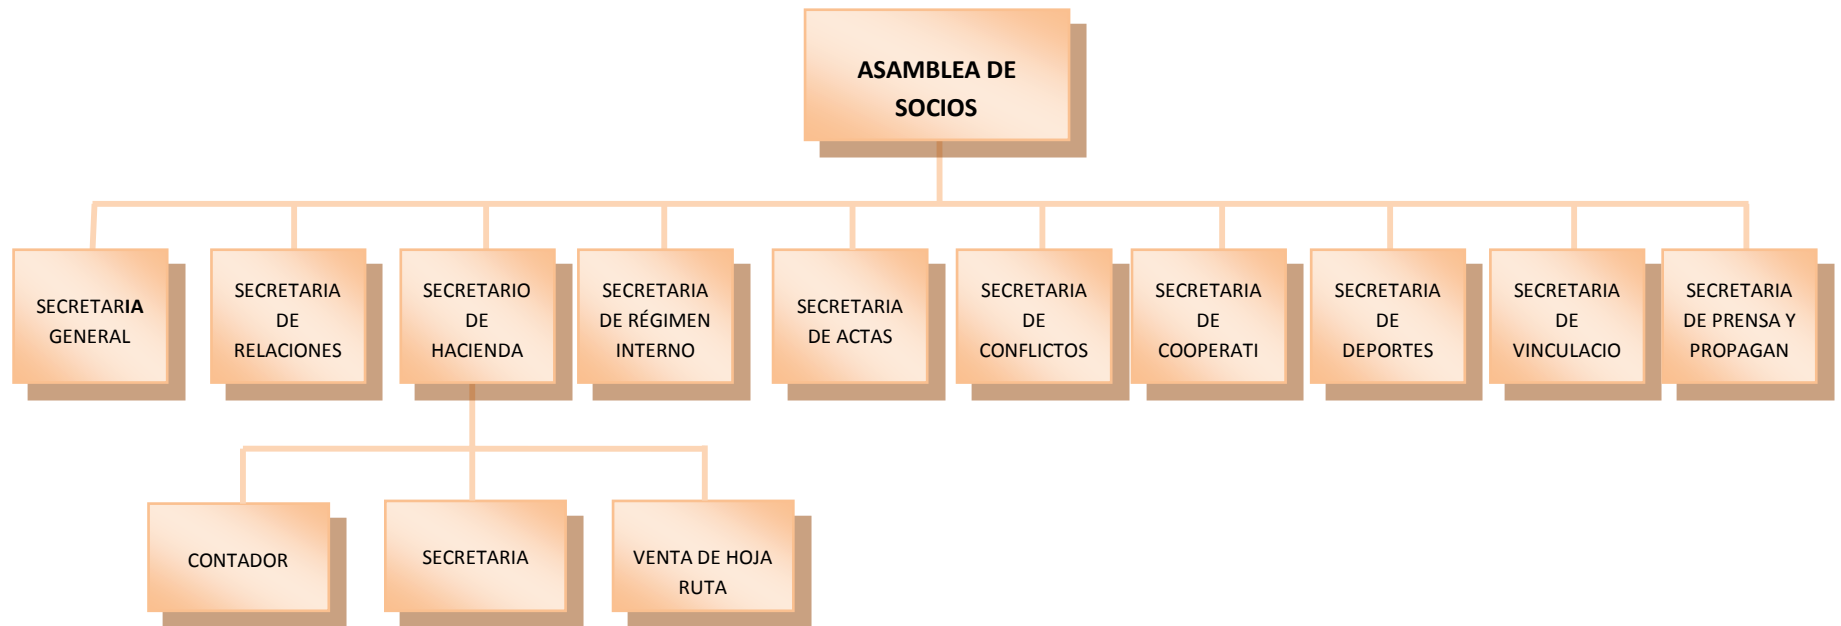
ASAMBLEA DE SOCIOS

SECRETARIA GENERAL

SECRETARIA DE RELACIONES

SECRETARIO DE HACIENDA

SECRETARIA DE RÉGIMEN INTERNO

SECRETARIA DE ACTAS

SECRETARIA DE CONFLICTOS

SECRETARIA DE COOPERATI

SECRETARIA DE DEPORTES

SECRETARIA DE VINCULACIO

SECRETARIA DE PRENSA Y PROPAGAN

CONTADOR

SECRETARIA

VENTA DE HOJA RUTA